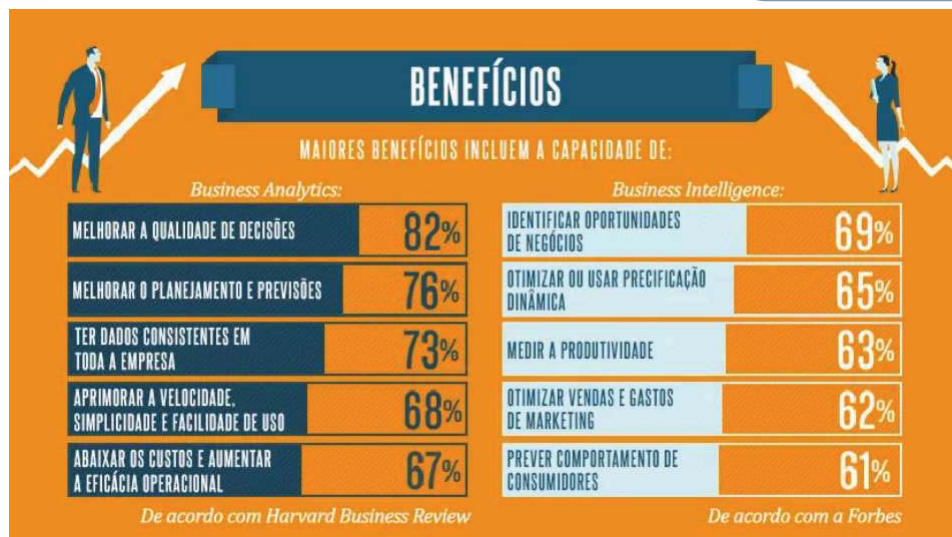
BENEFÍCIOS

MAIORES BENEFÍCIOS INCLUEM A CAPACIDADE DE:

Business Analytics:

| | |
|---|---|
| MELHORAR A QUALIDADE DE DECISÕES | 82% |
| MELHORAR O PLANEJAMENTO E PREVISÕES | 76% |
| TER DADOS CONSISTENTES EM TODA A EMPRESA | 73% |
| APRIMORAR A VELOCIDADE, SIMPLICIDADE E FACILIDADE DE USO | 68% |
| ABAIXAR OS CUSTOS E AUMENTAR A EFICÁCIA OPERACIONAL | 67% |

De acordo com Harvard Business Review

Business Intelligence:

| | |
|---|---|
| IDENTIFICAR OPORTUNIDADES DE NEGÓCIOS | 69% |
| OTIMIZAR OU USAR PRECIFICAÇÃO DINÂMICA | 65% |
| MEDIR A PRODUTIVIDADE | 63% |
| OTIMIZAR VENDAS E GASTOS DE MARKETING | 62% |
| PREVER COMPORTAMENTO DE CONSUMIDORES | 61% |

De acordo com a Forbes